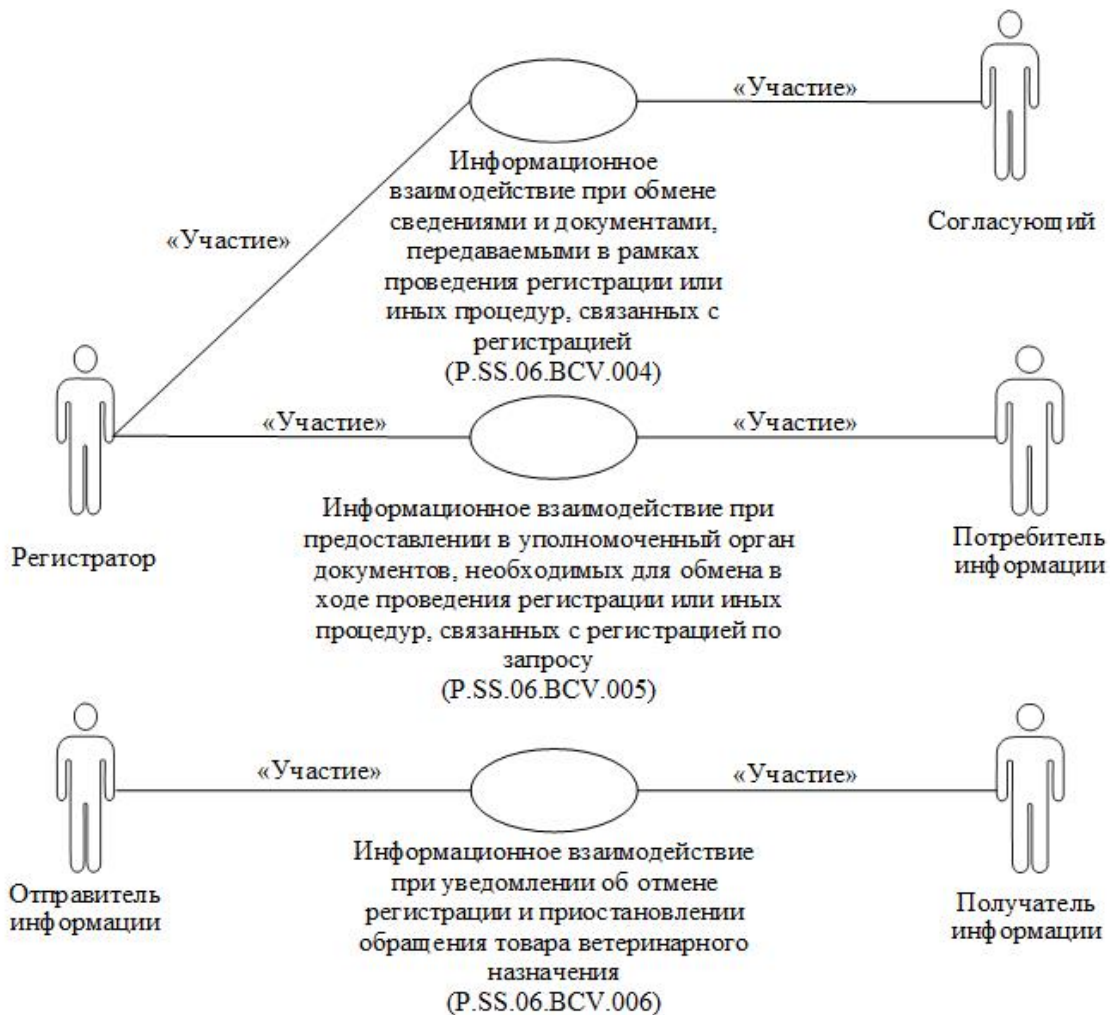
«Участие»

Информационное взаимодействие при обмене сведениями и документами, передаваемыми в рамках проведения регистрации или иных процедур, связанных с регистрацией (P.SS.06.BCV.004)

«Участие»

Согласующий

Регистратор

«Участие»

«Участие»

Информационное взаимодействие при предоставлении в уполномоченный орган документов, необходимых для обмена в ходе проведения регистрации или иных процедур, связанных с регистрацией по запросу (P.SS.06.BCV.005)

Потребитель информации

«Участие»

«Участие»

Отправитель информации

Информационное взаимодействие при уведомлении об отмене регистрации и приостановлении обращения товара ветеринарного назначения (P.SS.06.BCV.006)

Получатель информации